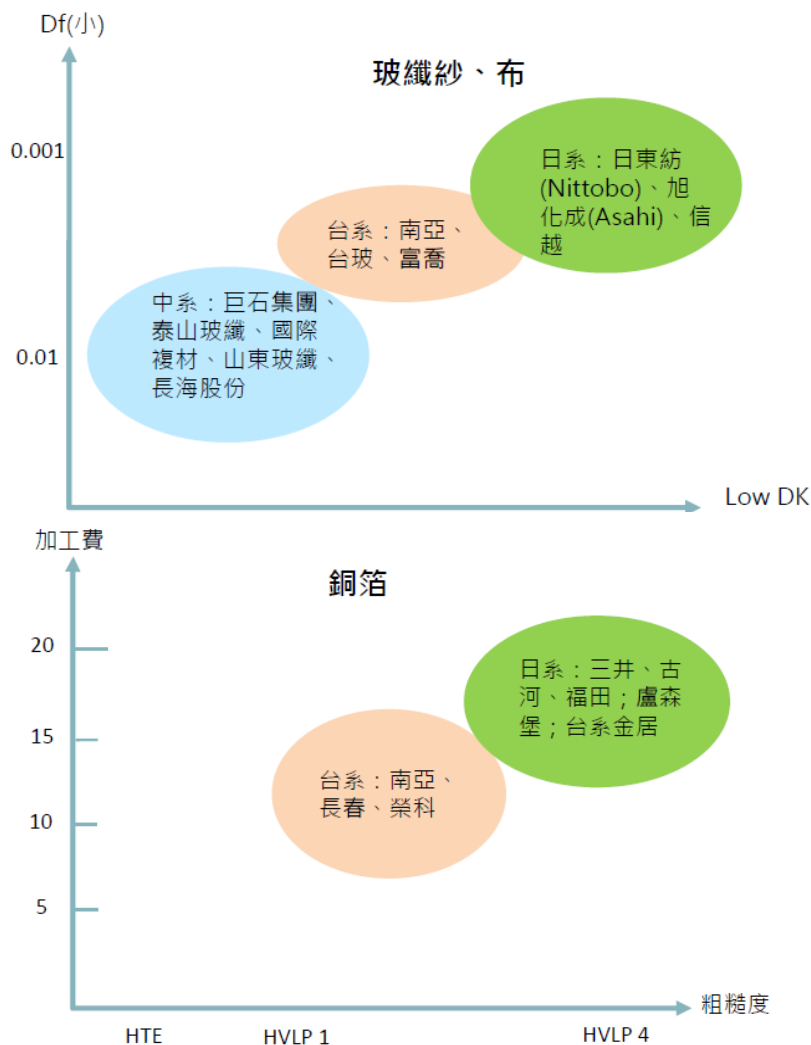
Df(小)

玻纖紗、布

0.001

0.01

日系：日東紡(Nittobo)、旭化成(Asahi)、信越

台系：南亞、台玻、富喬

中系：巨石集團、泰山玻纖、國際複材、山東玻纖、長海股份

Low DK

加工費

銅箔

20

15

10

5

日系：三井、古河、福田；盧森堡；台系金居

台系：南亞、長春、榮科

粗糙度

HTE

HVLP 1

HVLP 4